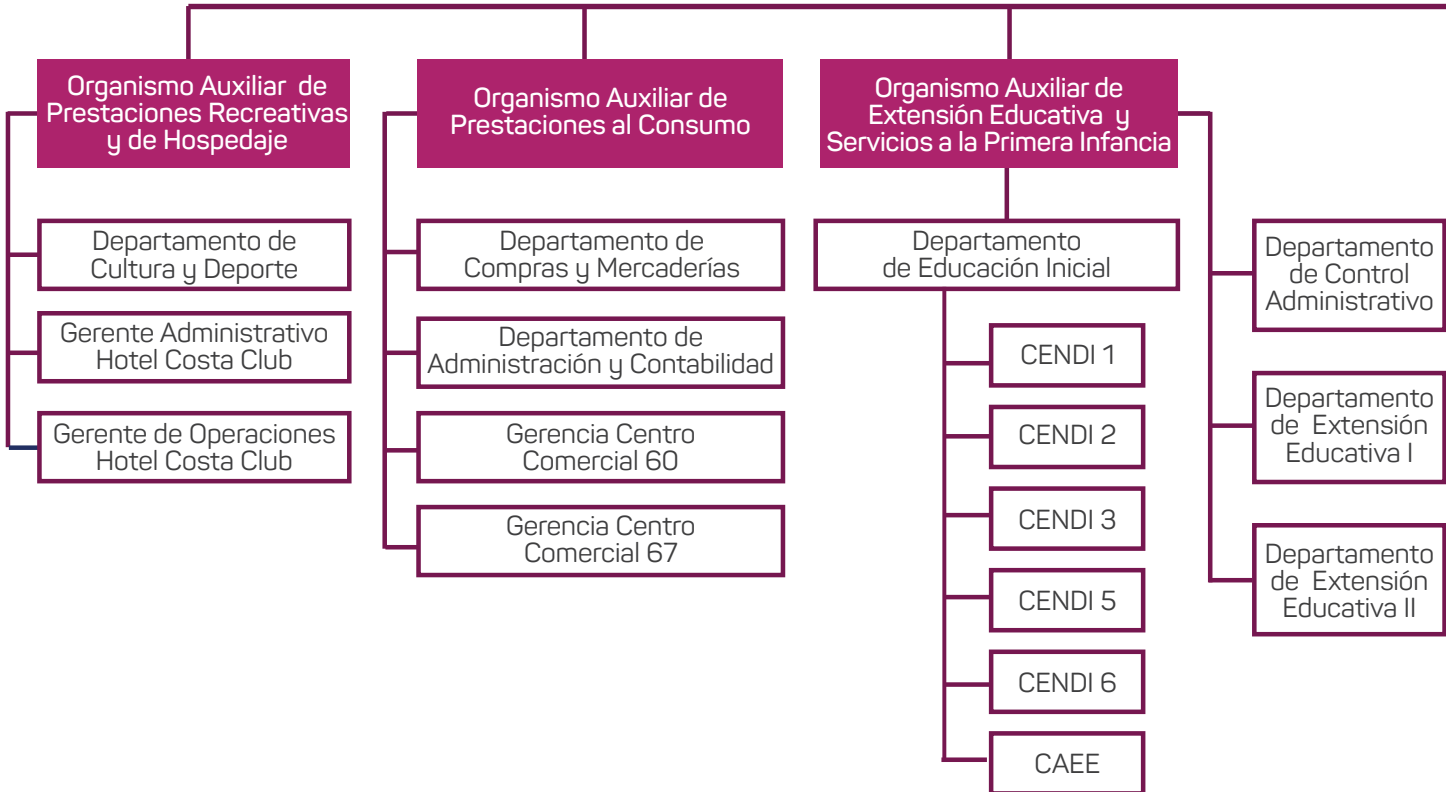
Organismo Auxiliar de Prestaciones Recreativas y de Hospedaje

Departamento de Cultura y Deporte

Gerente Administrativo Hotel Costa Club

Gerente de Operaciones Hotel Costa Club

Organismo Auxiliar de Prestaciones al Consumo

Departamento de Compras y Mercaderías

Departamento de Administración y Contabilidad

Gerencia Centro Comercial 60

Gerencia Centro Comercial 67

Organismo Auxiliar de Extensión Educativa y Servicios a la Primera Infancia

Departamento de Educación Inicial

CENDI 1

CENDI 2

CENDI 3

CENDI 5

CENDI 6

CAEE

Departamento de Control Administrativo

Departamento de Extensión Educativa I

Departamento de Extensión Educativa II